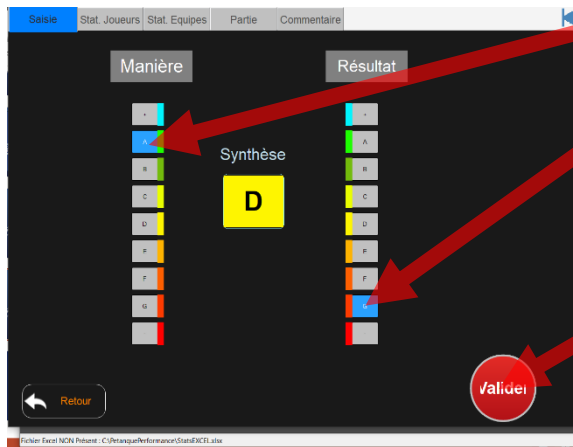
Saisie
Stat. Joueurs
Stat. Equipes
Partie
Commentaire

Manière

Résultat

+
A
B
C
D
E
F
G

Synthèse

D

+
A
B
C
D
E
F
G

Retour

Valider

Fichier Excel NON Présent : C:\PetanquePerformance\StatsEXCEL.xlsx